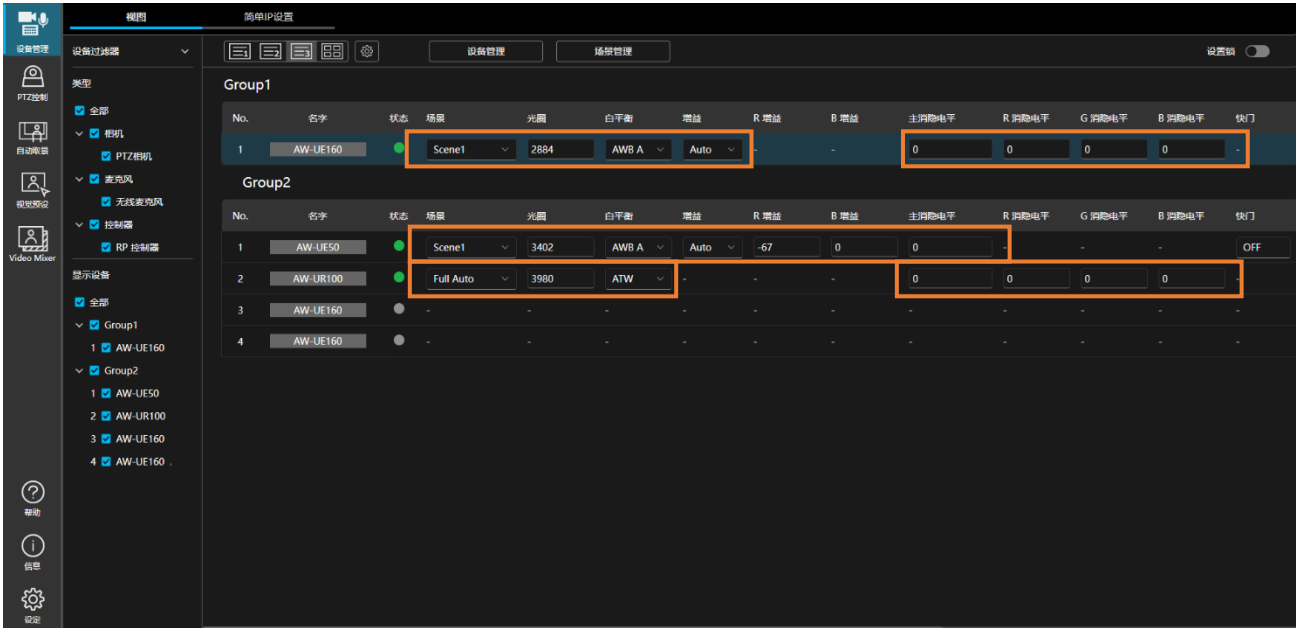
设备管理
PTZ控制
自动取景
视觉预设
Video Mixer
帮助
信息
设定

视图
简单IP设置

设备过滤器
类型
全部
相机
PTZ相机
麦克风
无线麦克风
控制器
RP 控制器
显示设备
全部
Group1
1 AW-UE160
Group2
1 AW-UE50
2 AW-UR100
3 AW-UE160
4 AW-UE160

设备管理
场景管理
设置锁

Group1

| No. | 名字 | 状态 | 场景 | 光圈 | 白平衡 | 增益 | R 增益 | B 增益 | 主消隐电平 | R 消隐电平 | G 消隐电平 | B 消隐电平 | 快门 |
|---|---|---|---|---|---|---|---|---|---|---|---|---|---|
| 1 | AW-UE160 | | Scene1 | 2884 | AWB A | Auto | - | - | 0 | 0 | 0 | 0 | - |

Group2

| No. | 名字 | 状态 | 场景 | 光圈 | 白平衡 | 增益 | R 增益 | B 增益 | 主消隐电平 | R 消隐电平 | G 消隐电平 | B 消隐电平 | 快门 |
|---|---|---|---|---|---|---|---|---|---|---|---|---|---|
| 1 | AW-UE50 | | Scene1 | 3402 | AWB A | Auto | -67 | 0 | 0 | - | - | - | OFF |
| 2 | AW-UR100 | | Full Auto | 3980 | ATW | - | - | - | 0 | 0 | 0 | 0 | - |
| 3 | AW-UE160 | | - | - | - | - | - | - | - | - | - | - | - |
| 4 | AW-UE160 | | - | - | - | - | - | - | - | - | - | - | - |